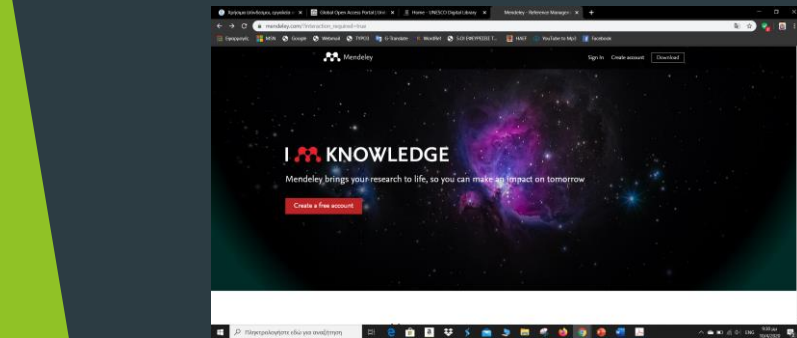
Χρήσιμοι Ιστότοποι, εργαλεία × | Global Open Access Portal | Unt × | Home - UNESCO Digital Library × | Mendeley - Reference Manager × | +

mendeley.com/?interaction_required=true

Εφαρμογές | MSN | Google | Webmail | TYPO3 | Translate | Wordlist | SCI-ENEWPEDIE T... | HAEF | YouTube to Mp3 | Facebook

Mendeley

Sign In | Create account | Download

I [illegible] KNOWLEDGE

Mendeley brings your research to life, so you can make an impact on tomorrow

Create a free account

Πληκτρολογήστε εδώ για αναζήτηση

ENG